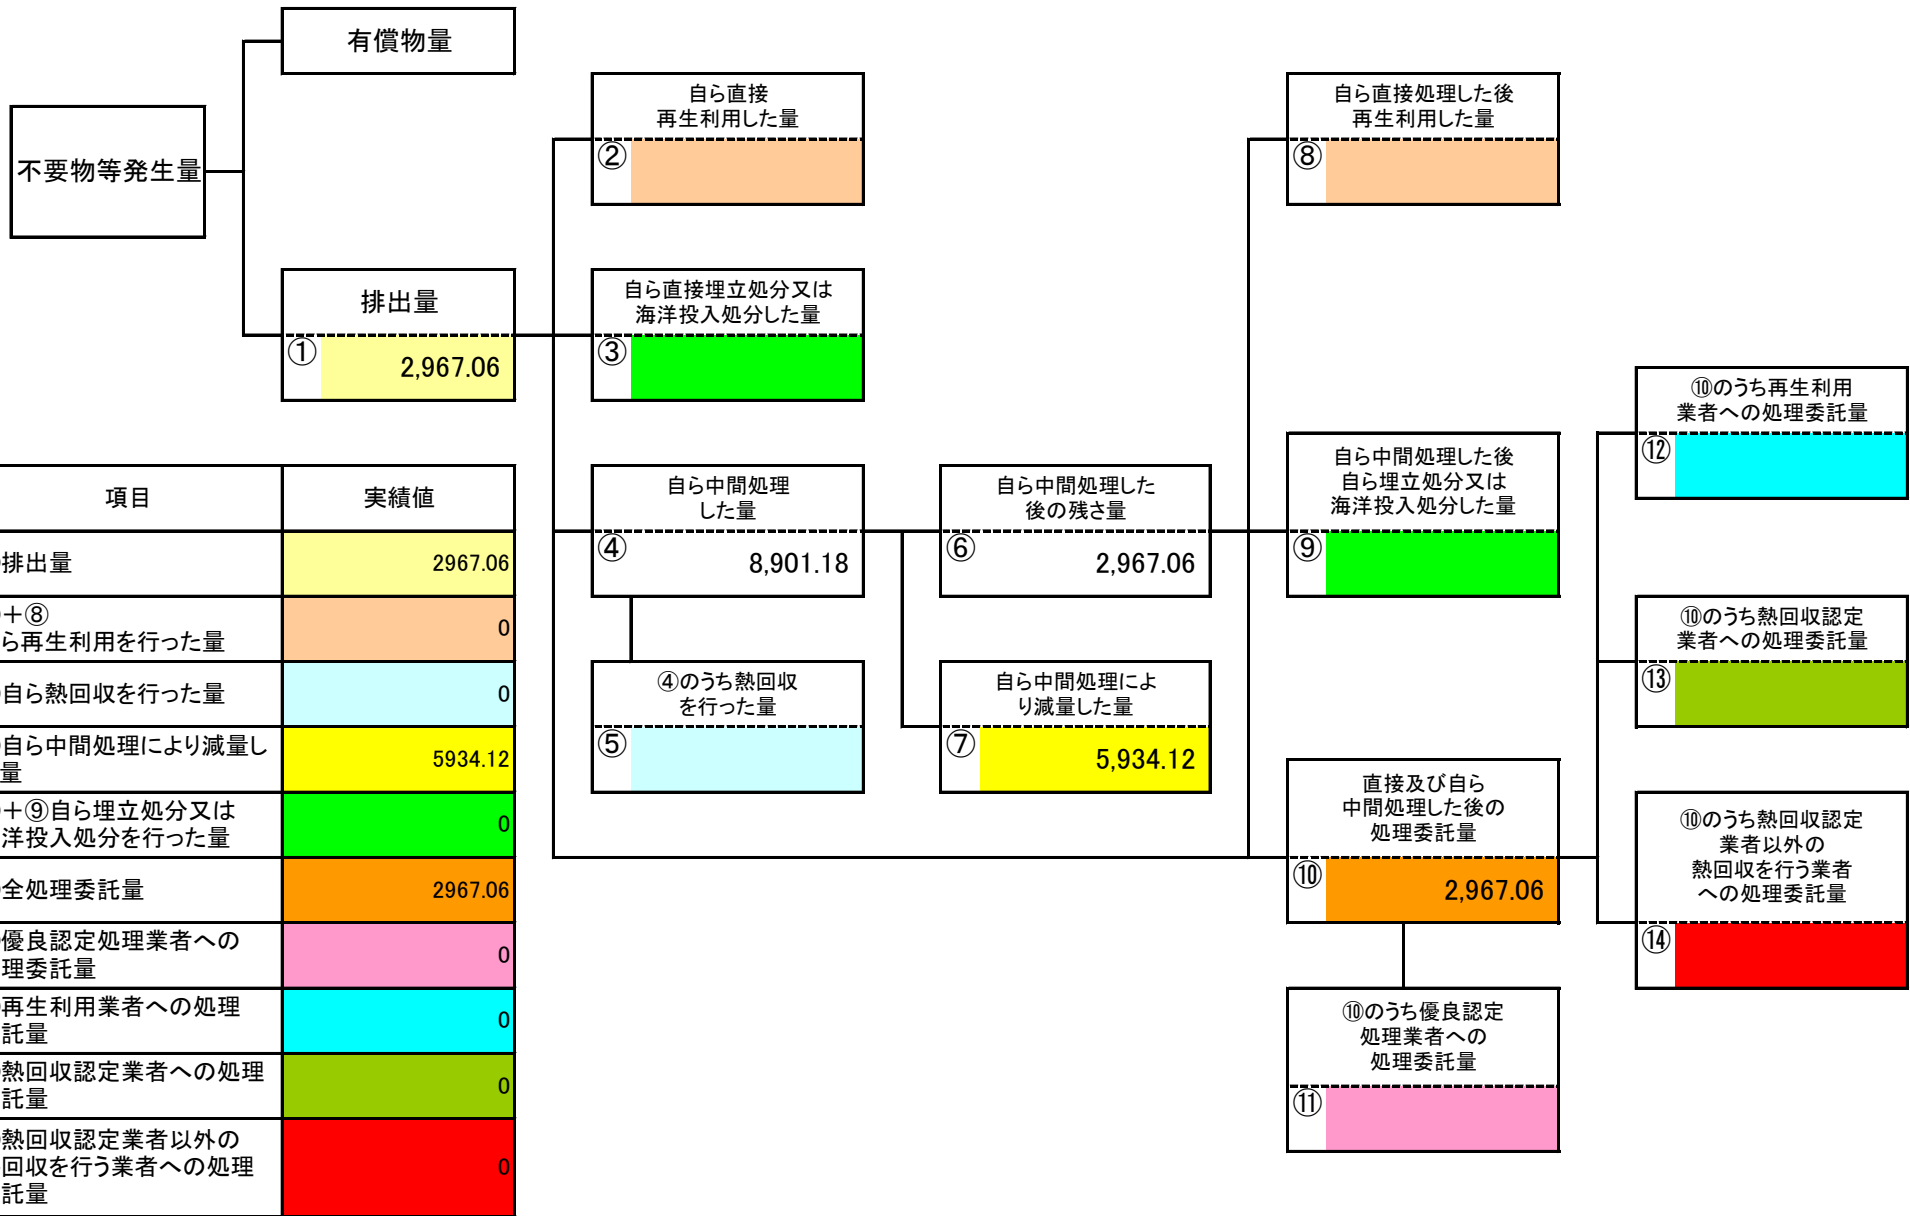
有償物量

不要物等発生量

排出量
①
2,967.06

自ら直接
再生利用した量
②

自ら直接埋立処分又は
海洋投入処分した量
③

自ら中間処理
した量
④
8,901.18

④のうち熱回収
を行った量
⑤

自ら中間処理した
後の残さ量
⑥
2,967.06

自ら中間処理によ
り減量した量
⑦
5,934.12

自ら直接処理した後
再生利用した量
⑧

自ら中間処理した後
自ら埋立処分又は
海洋投入処分した量
⑨

直接及び自ら
中間処理した後の
処理委託量
⑩
2,967.06

⑩のうち優良認定
処理業者への
処理委託量
⑪

⑩のうち再生利用
業者への処理委託量
⑫

⑩のうち熱回収認定
業者への処理委託量
⑬

⑩のうち熱回収認定
業者以外の
熱回収を行う業者
への処理委託量
⑭

| 項目 | 実績値 |
|---|---|
| 排出量 | 2967.06 |
| +⑧ ら再生利用を行った量 | 0 |
| 自ら熱回収を行った量 | 0 |
| 自ら中間処理により減量し 量 | 5934.12 |
| +⑨自ら埋立処分又は 洋投入処分を行った量 | 0 |
| 全処理委託量 | 2967.06 |
| 優良認定処理業者への 理委託量 | 0 |
| 再生利用業者への処理 託量 | 0 |
| 熱回収認定業者への処理 託量 | 0 |
| 熱回収認定業者以外の 回収を行う業者への処理 託量 | 0 |